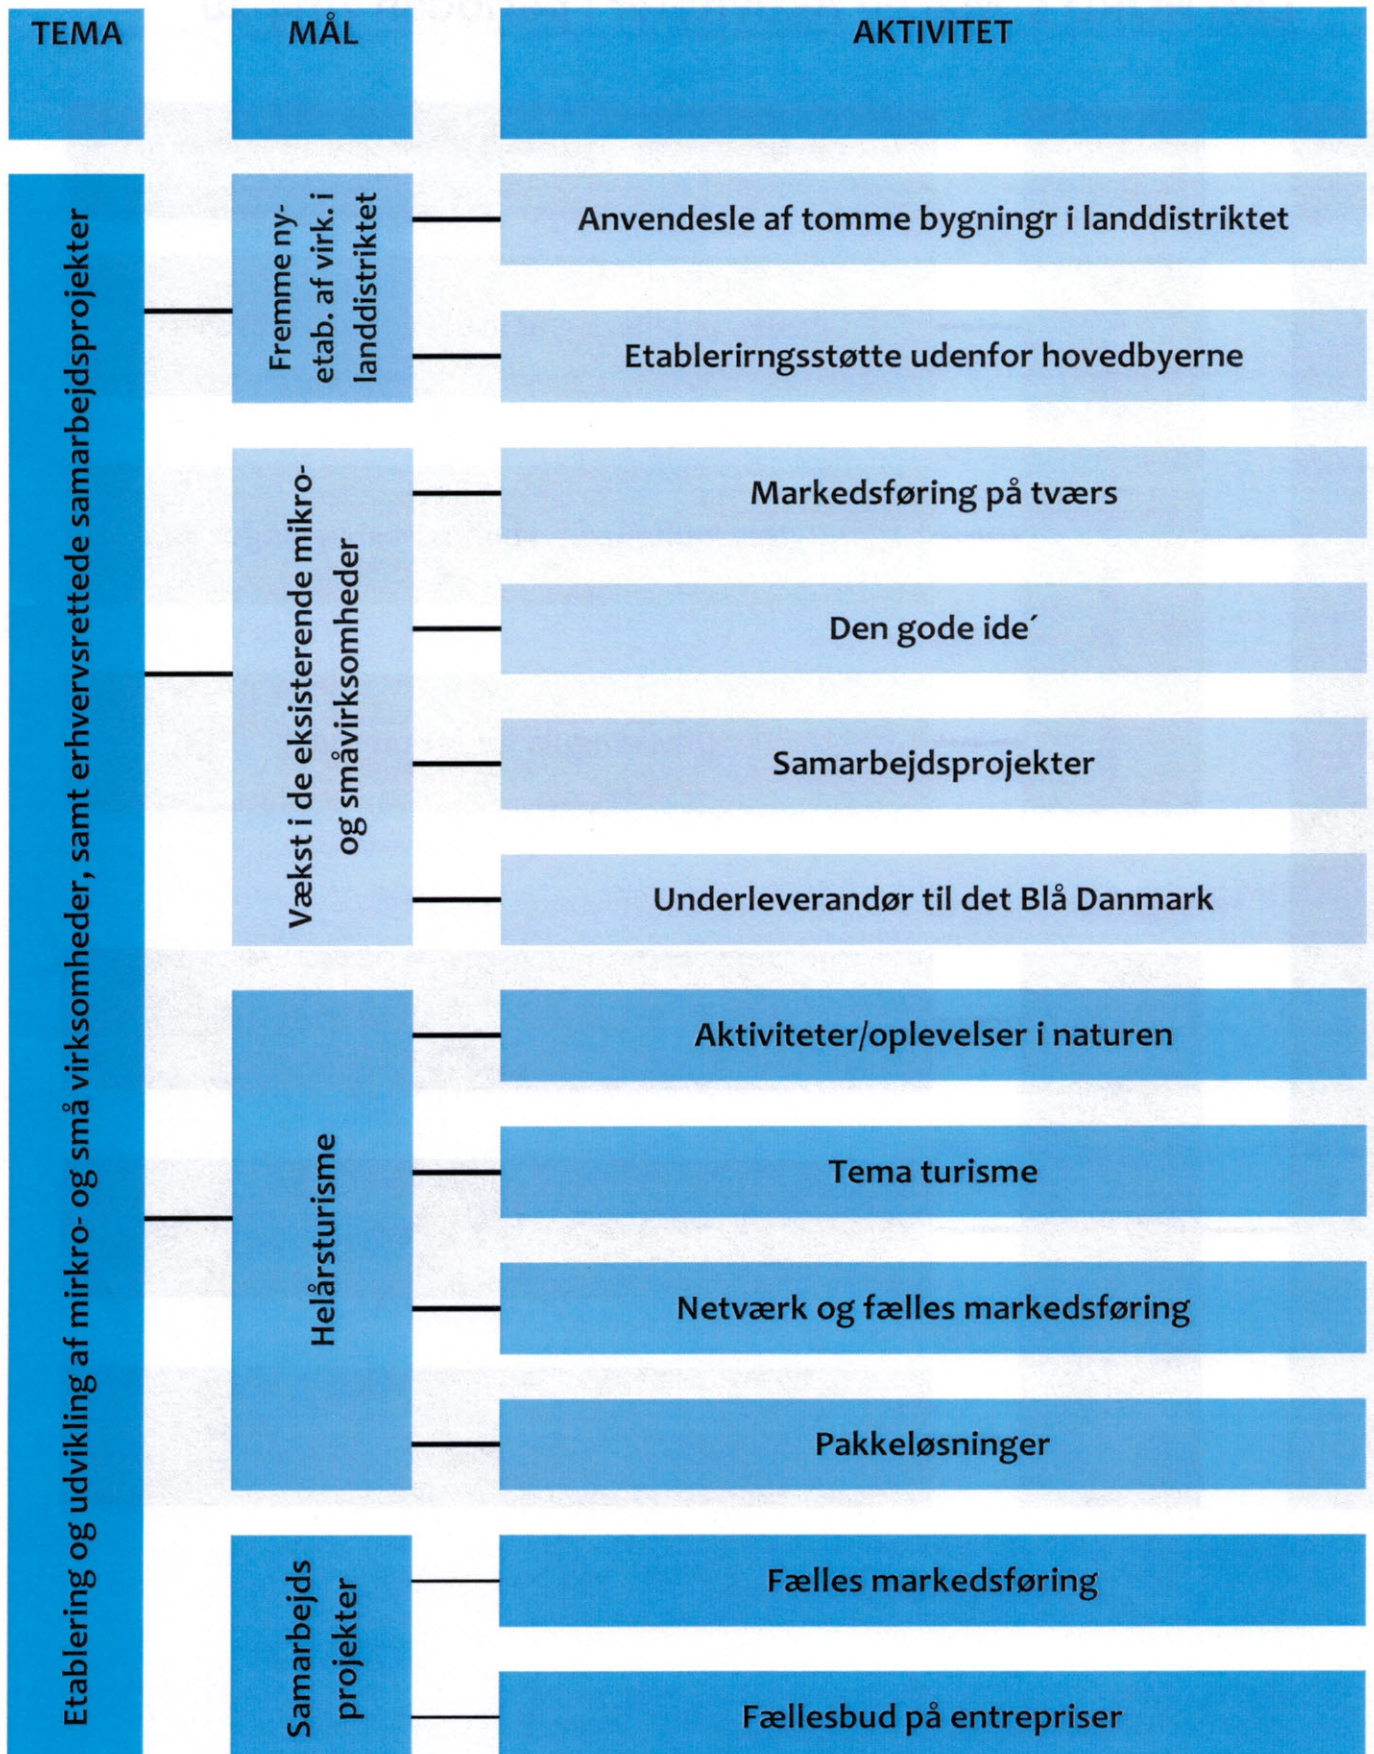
TEMA

MÅL

AKTIVITET

Etablering og udvikling af mirkro- og små virksomheder, samt erhvervsrettede samarbejdsprojekter

Fremme nyetab. af virk. i landdistriktet

Anvendesle af tomme bygningr i landdistriktet

Etablerirngsstøtte udenfor hovedbyerne

Vækst i de eksisterende mikro- og småvirksomheder

Markedsføring på tværs

Den gode ide´

Samarbejdsprojekter

Underleverandør til det Blå Danmark

Helårsturisme

Aktiviteter/oplevelser i naturen

Tema turisme

Netværk og fælles markedsføring

Pakkeløsninger

Samarbejds projekter

Fælles markedsføring

Fællesbud på entrepriser